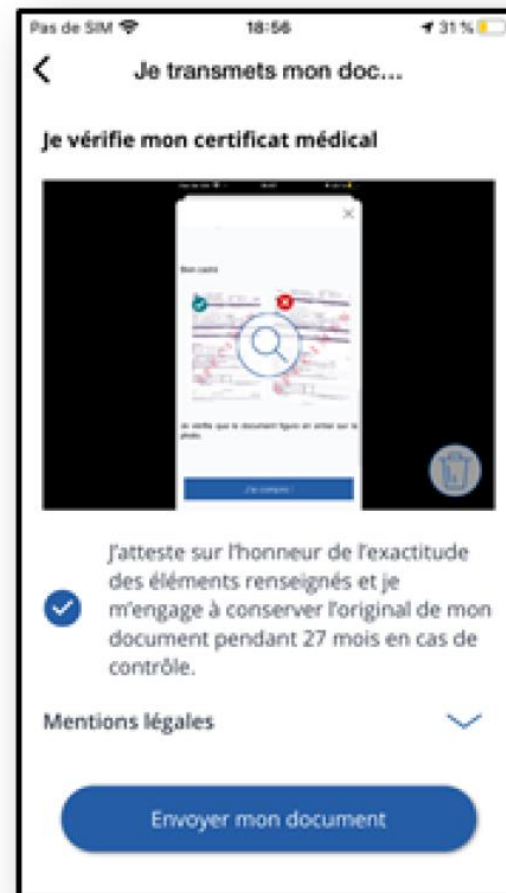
Pas de SIM 18:56 31 %

Je transmets mon doc...

Je vérifie mon certificat médical

Bon cadré

Je vérifie que le document figure en entier sur la photo.

J'ai compris

J'atteste sur l'honneur de l'exactitude des éléments renseignés et je m'engage à conserver l'original de mon document pendant 27 mois en cas de contrôle.

Mentions légales

Envoyer mon document